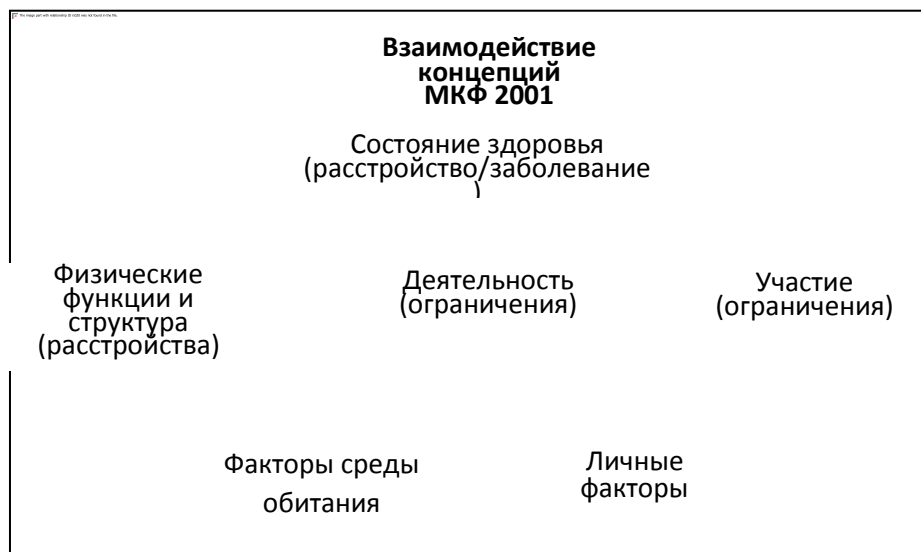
The image part with relationship ID rId26 was not found in the file.

**Взаимодействие концепций МКФ 2001**

Состояние здоровья (расстройство/заболевание )

Физические функции и структура (расстройства)

Деятельность (ограничения)

Участие (ограничения)

Факторы среды обитания

Личные факторы